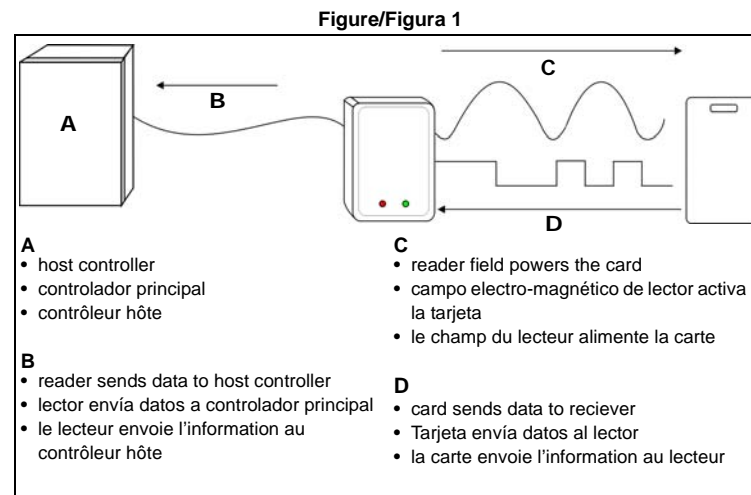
Figure/Figura 1

B

A

C

D

A
• host controller
• controlador principal
• contrôleur hôte

B
• reader sends data to host controller
• lector envía datos a controlador principal
• le lecteur envoie l'information au contrôleur hôte

C
• reader field powers the card
• campo electro-magnético de lector activa la tarjeta
• le champ du lecteur alimente la carte

D
• card sends data to reciever
• Tarjeta envía datos al lector
• la carte envoie l'information au lecteur